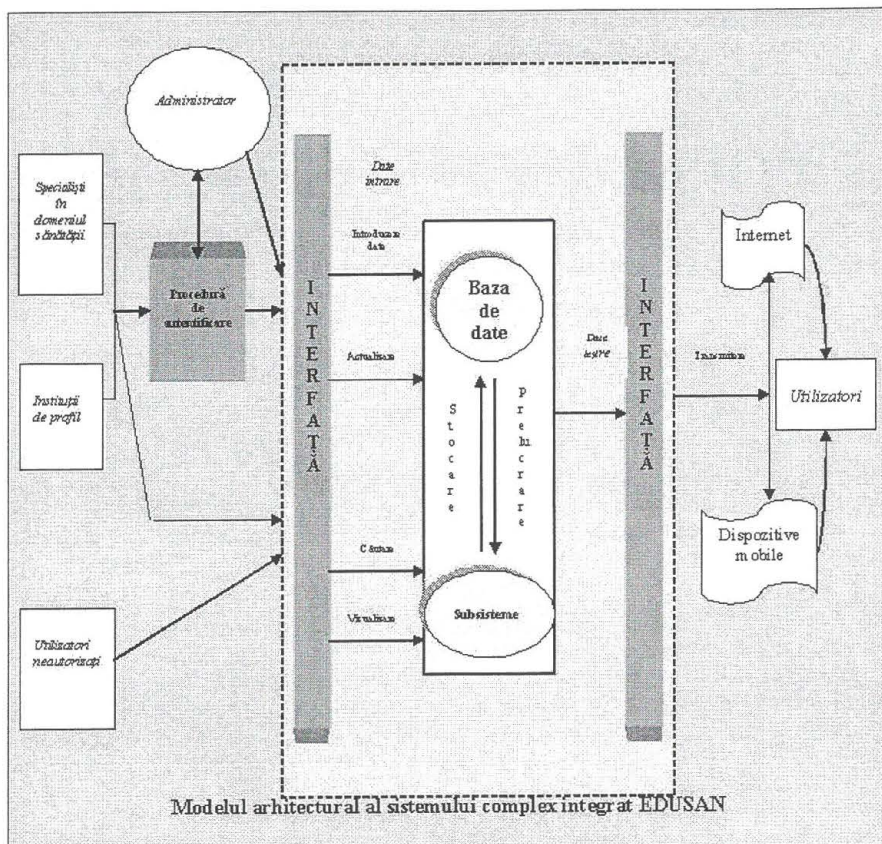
Administrator

Specialiști în domeniul sănătății

Procedură de autentificare

Instituții de profil

Utilizatori neautorizați

I N T E R F A Ț Ă

Date intrare

Introducere date

Actualizare

Căutare

Vizualizare

Baza de date

S t o c a r e

P r e l u c r a r e

Subsisteme

Date ieșire

I N T E R F A Ț Ă

Transmitere

Internet

Utilizatori

Dispozitive mobile

Modelul arhitectural al sistemului complex integrat EDUSAN